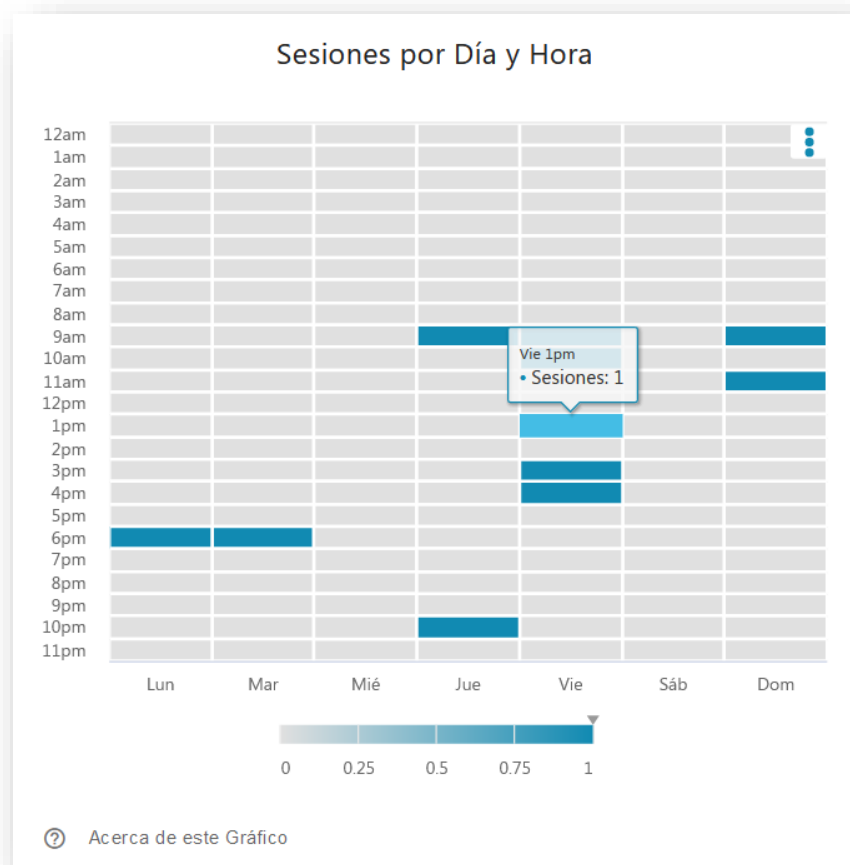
Sesiones por Día y Hora

12am
1am
2am
3am
4am
5am
6am
7am
8am
9am
10am
11am
12pm
1pm
2pm
3pm
4pm
5pm
6pm
7pm
8pm
9pm
10pm
11pm

Vie 1pm
• Sesiones: 1

Lun Mar Mié Jue Vie Sáb Dom

0 0.25 0.5 0.75 1

Acerca de este Gráfico